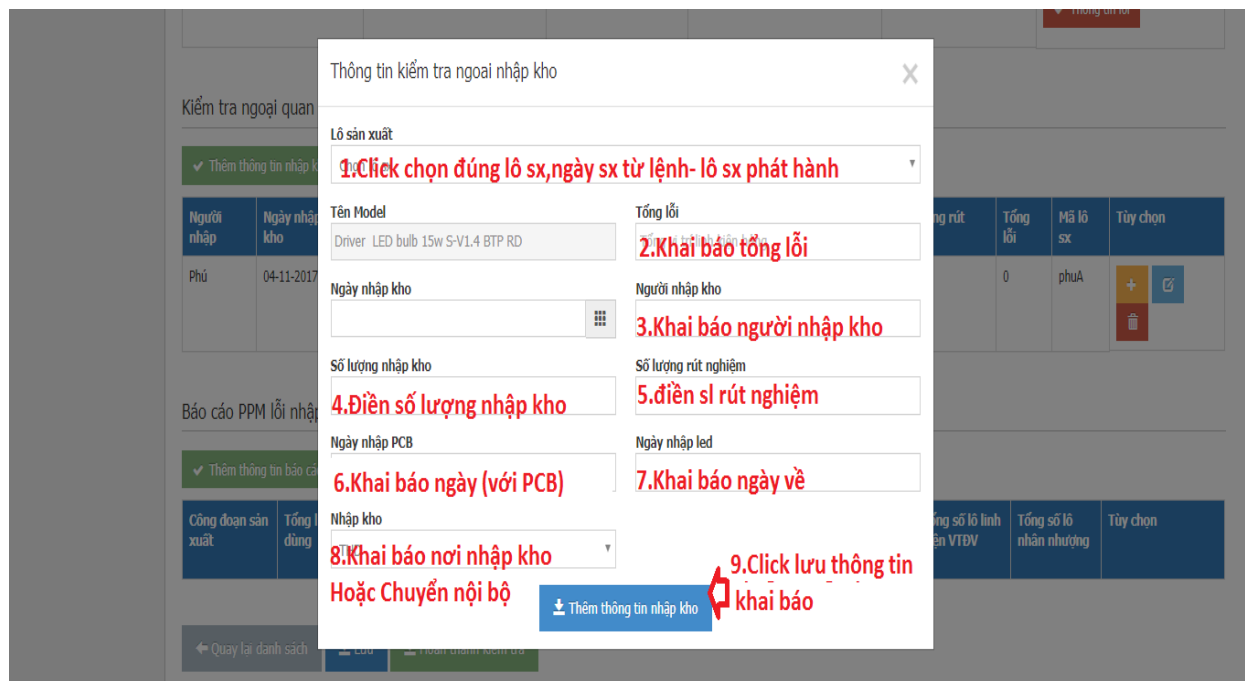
Thông tin kiểm tra ngoai nhập kho

Lô sản xuất
1.Click chọn đúng lô sx,ngày sx từ lệnh- lô sx phát hành

Tên Model
Driver LED bulb 15w S-V1.4 BTP RD

Tổng lỗi
2.Khai báo tổng lỗi

Ngày nhập kho

Người nhập kho
3.Khai báo người nhập kho

Số lượng nhập kho
4.Điền số lượng nhập kho

Số lượng rút nghiệm
5.điền sl rút nghiệm

Ngày nhập PCB
6.Khai báo ngày (với PCB)

Ngày nhập led
7.Khai báo ngày về

Nhập kho
8.Khai báo nơi nhập kho
Hoặc Chuyển nội bộ

Thêm thông tin nhập kho

9.Click lưu thông tin khai báo

Kiểm tra ngoại quan

Thêm thông tin nhập k

| Người nhập | Ngày nhập kho | ng rút | Tổng lỗi | Mã lô sx | Tùy chọn |
|---|---|---|---|---|---|
| Phú | 04-11-2017 | | 0 | phuA | |

Báo cáo PPM lỗi nhập

Thêm thông tin báo cá

| Công đoạn sản xuất | Tổng l dùng | ổng số lô linh iện VTĐV | Tổng số lô nhân nhượng | Tùy chọn |
|---|---|---|---|---|

Quay lại danh sách
Lưu
Hoàn thành kiểm tra